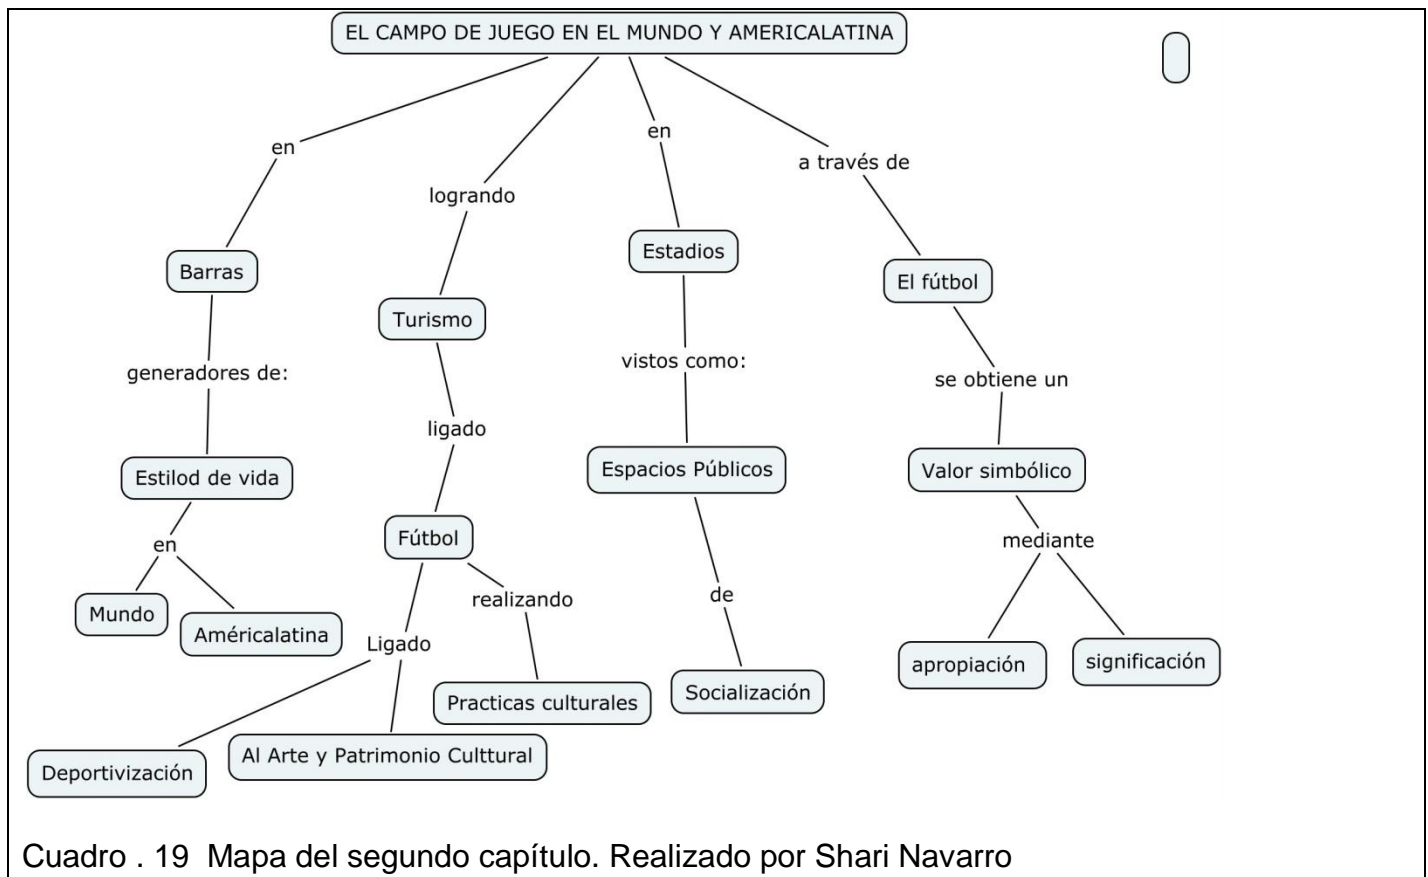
EL CAMPO DE JUEGO EN EL MUNDO Y AMERICALATINA

en

Barras

generadores de:

Estilod de vida

en

Mundo

Américalatina

lograndо

Turismo

ligado

Fútbol

Ligado

Deportivización

Al Arte y Patrimonio Culttural

realizando

Practicas culturales

en

Estadios

vistos como:

Espacios Públicos

de

Socialización

a través de

El fútbol

se obtiene un

Valor simbólico

mediante

apropiación

significación

Cuadro . 19 Mapa del segundo capítulo. Realizado por Shari Navarro